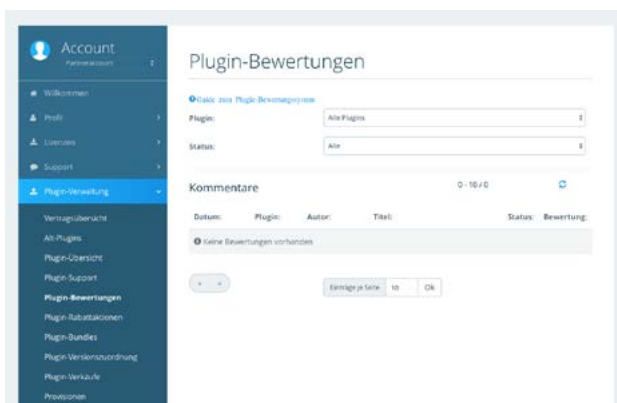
Account
Partneraccount

Willkommen
Profil
Lizenzen
Support
Plugin-Verwaltung
Vertragsübersicht
Alt-Plugins
Plugin-Übersicht
Plugin-Support
Plugin-Bewertungen
Plugin-Rabattaktionen
Plugin-Bundles
Plugin-Versionszuordnung
Plugin-Verkäufe
Provisionen

Plugin-Bewertungen

Guide zum Plugin-Bewertungssystem

Plugin: Alle Plugins
Status: Alle

Kommentare 0 - 10 / 0

| Datum: | Plugin: | Autor: | Titel: | Status: | Bewertung: |
|---|---|---|---|---|---|
| Keine Bewertungen vorhanden | | | | | |

Einträge je Seite 10 Ok